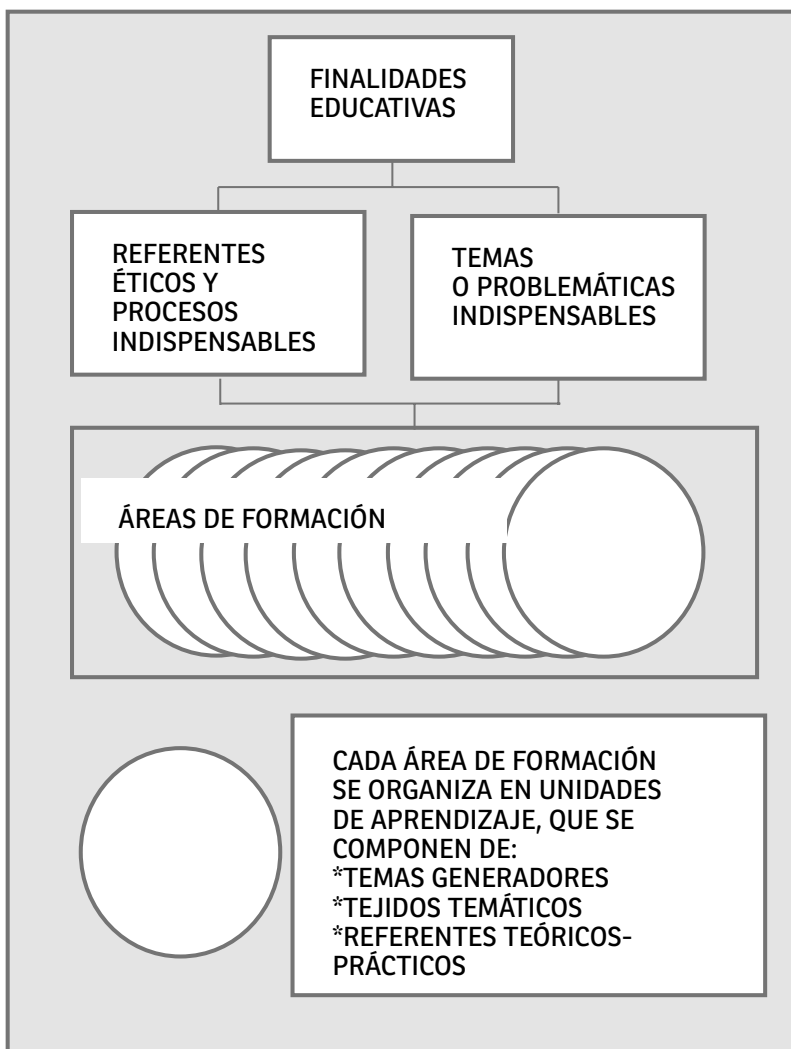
FINALIDADES EDUCATIVAS

REFERENTES ÉTICOS Y PROCESOS INDISPENSABLES

TEMAS O PROBLEMÁTICAS INDISPENSABLES

ÁREAS DE FORMACIÓN

CADA ÁREA DE FORMACIÓN SE ORGANIZA EN UNIDADES DE APRENDIZAJE, QUE SE COMPONEN DE:
*TEMAS GENERADORES
*TEJIDOS TEMÁTICOS
*REFERENTES TEÓRICOS-PRÁCTICOS